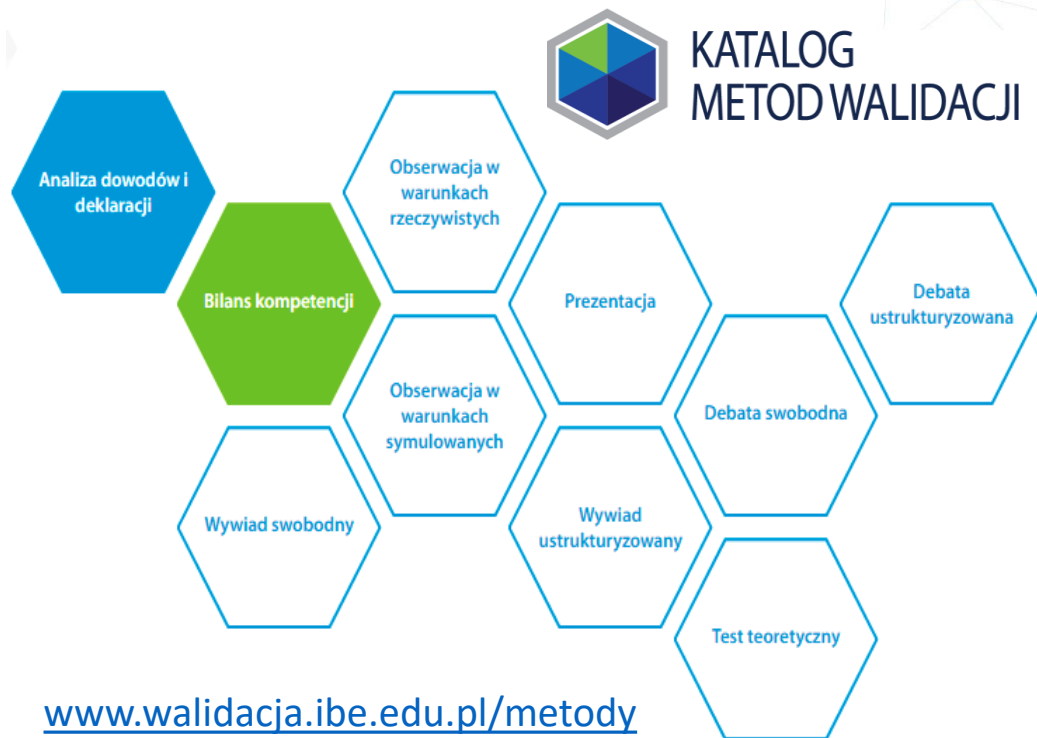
KATALOG METOD WALIDACJI

Analiza dowodów i deklaracji

Bilans kompetencji

Wywiad swobodny

Obserwacja w warunkach rzeczywistych

Obserwacja w warunkach symulowanych

Prezentacja

Wywiad ustrukturyzowany

Debata swobodna

Test teoretyczny

Debata ustrukturyzowana

www.walidacja.ibe.edu.pl/metody